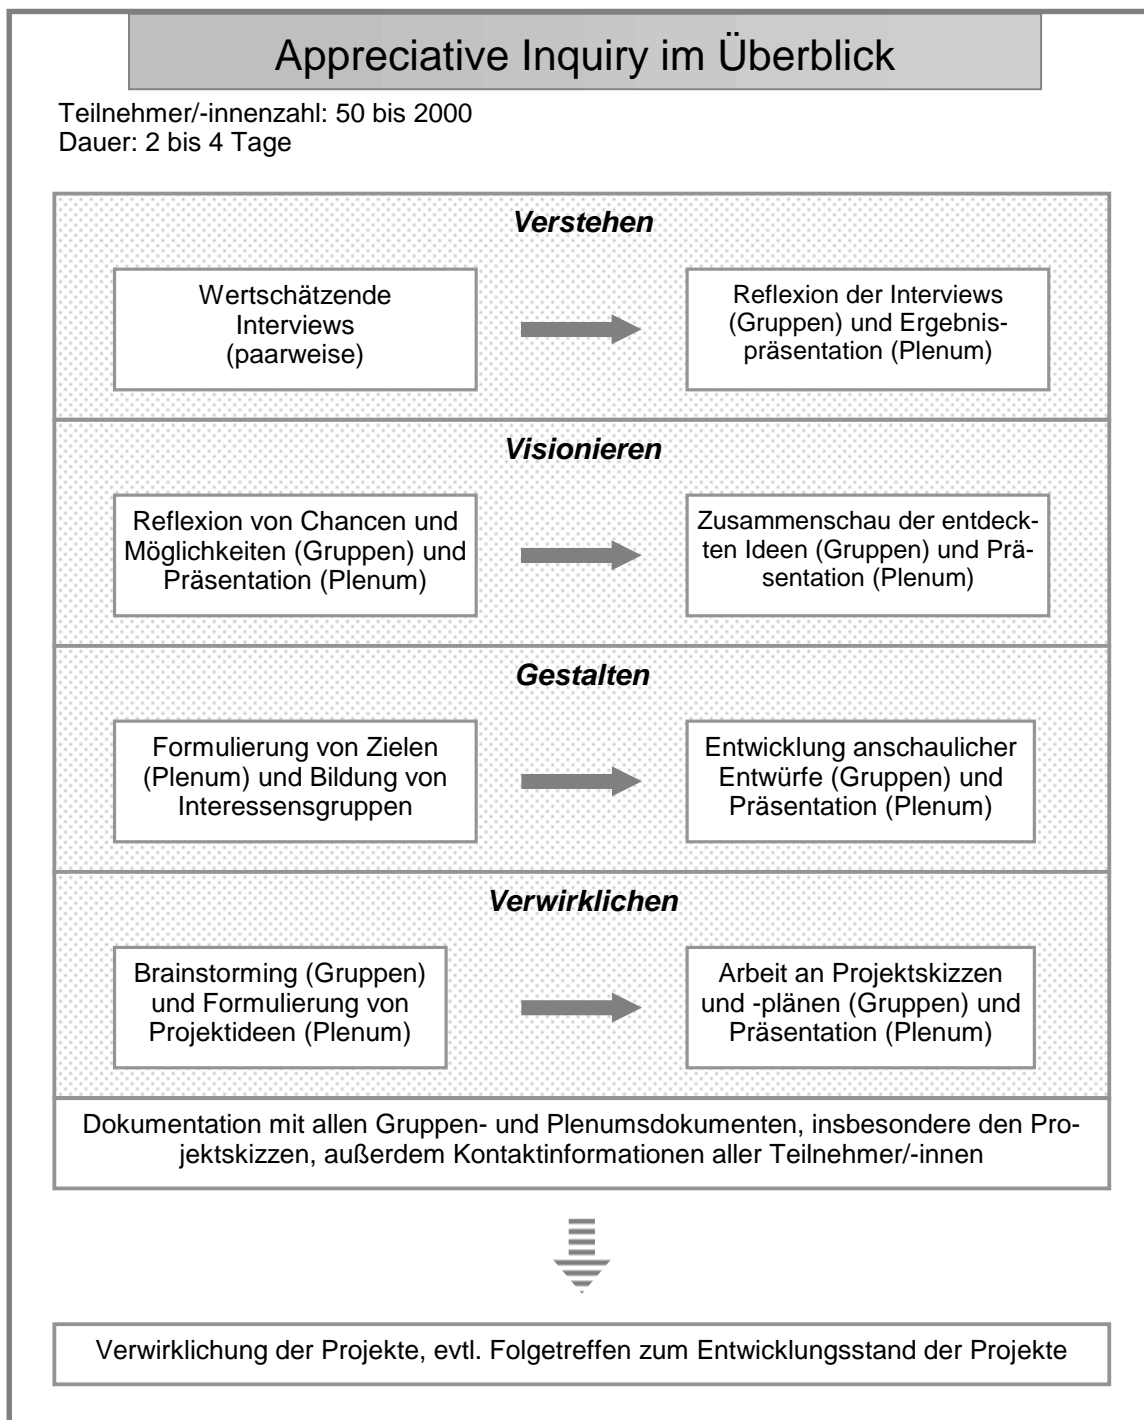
Appreciative Inquiry im Überblick

Teilnehmer/-innenzahl: 50 bis 2000
Dauer: 2 bis 4 Tage

Verstehen

Wertschätzende Interviews (paarweise)

Reflexion der Interviews (Gruppen) und Ergebnispräsentation (Plenum)

Visionieren

Reflexion von Chancen und Möglichkeiten (Gruppen) und Präsentation (Plenum)

Zusammenschau der entdeckten Ideen (Gruppen) und Präsentation (Plenum)

Gestalten

Formulierung von Zielen (Plenum) und Bildung von Interessensgruppen

Entwicklung anschaulicher Entwürfe (Gruppen) und Präsentation (Plenum)

Verwirklichen

Brainstorming (Gruppen) und Formulierung von Projektideen (Plenum)

Arbeit an Projektskizzen und -plänen (Gruppen) und Präsentation (Plenum)

Dokumentation mit allen Gruppen- und Plenumsdokumenten, insbesondere den Projektskizzen, außerdem Kontaktinformationen aller Teilnehmer/-innen

Verwirklichung der Projekte, evtl. Folgetreffen zum Entwicklungsstand der Projekte